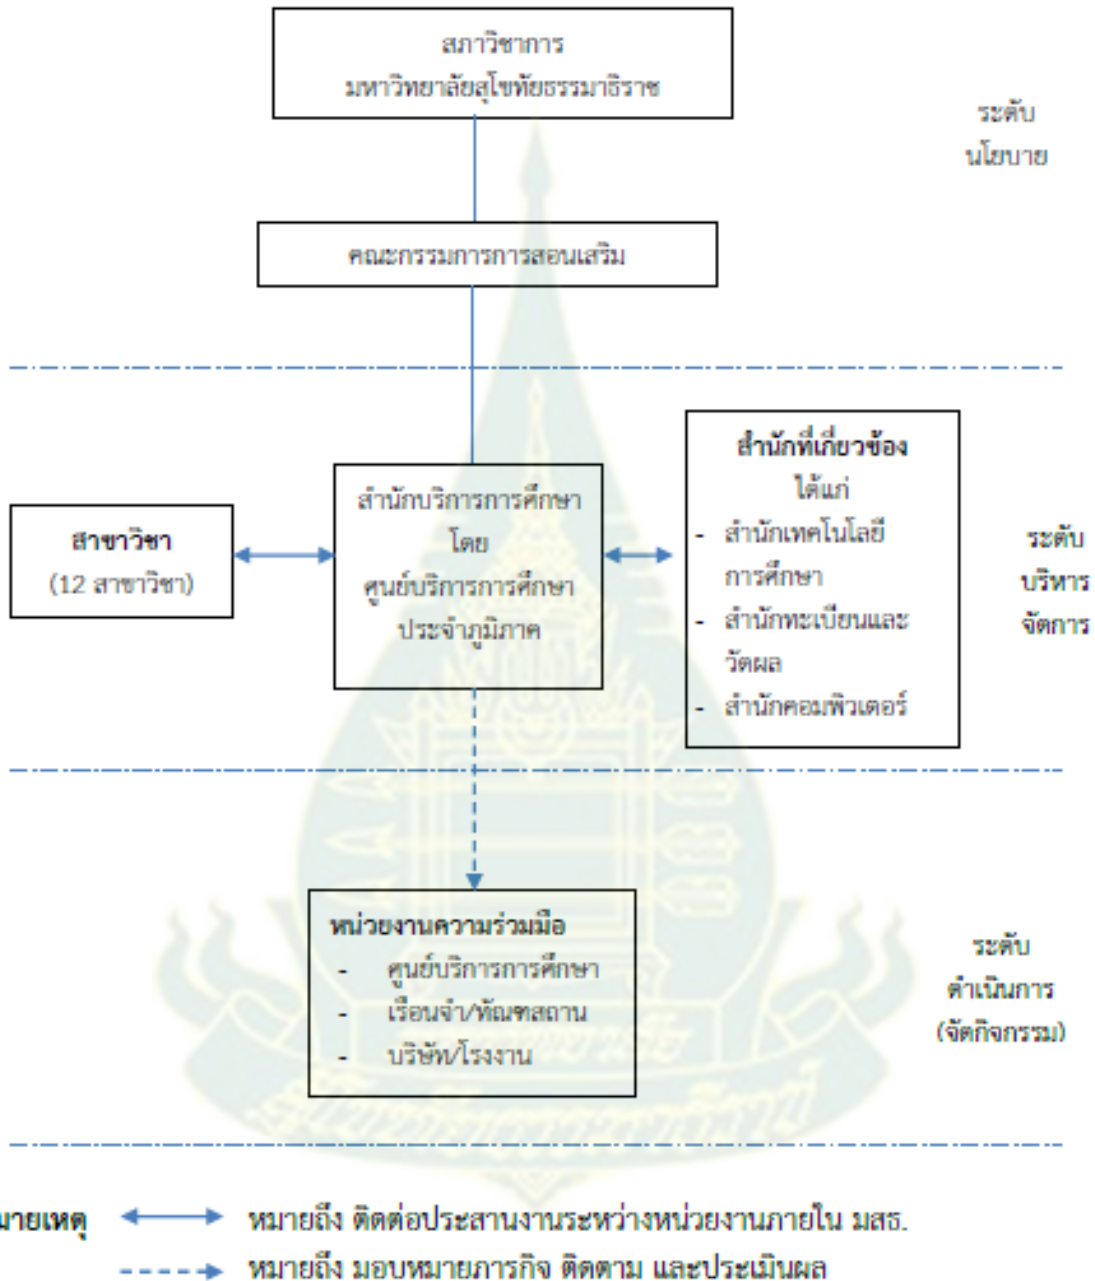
สภาวิชาการ
มหาวิทยาลัยสุโขทัยธรรมาธิราช

ระดับ
นโยบาย

คณะกรรมการการสอนเสริม

สำนักที่เกี่ยวข้อง
ได้แก่
- สำนักเทคโนโลยีการศึกษา
- สำนักทะเบียนและวัดผล
- สำนักคอมพิวเตอร์

สาขาวิชา
(12 สาขาวิชา)

สำนักบริการการศึกษา
โดย
ศูนย์บริการการศึกษา
ประจำภูมิภาค

ระดับ
บริหาร
จัดการ

หน่วยงานความร่วมมือ
- ศูนย์บริการการศึกษา
- เรือนจำ/ทัณฑสถาน
- บริษัท/โรงงาน

ระดับ
ดำเนินการ
(จัดกิจกรรม)

มายเหตุ หมายถึง ติดต่อประสานงานระหว่างหน่วยงานภายใน มสธ.
หมายถึง มอบหมายภารกิจ ติดตาม และประเมินผล